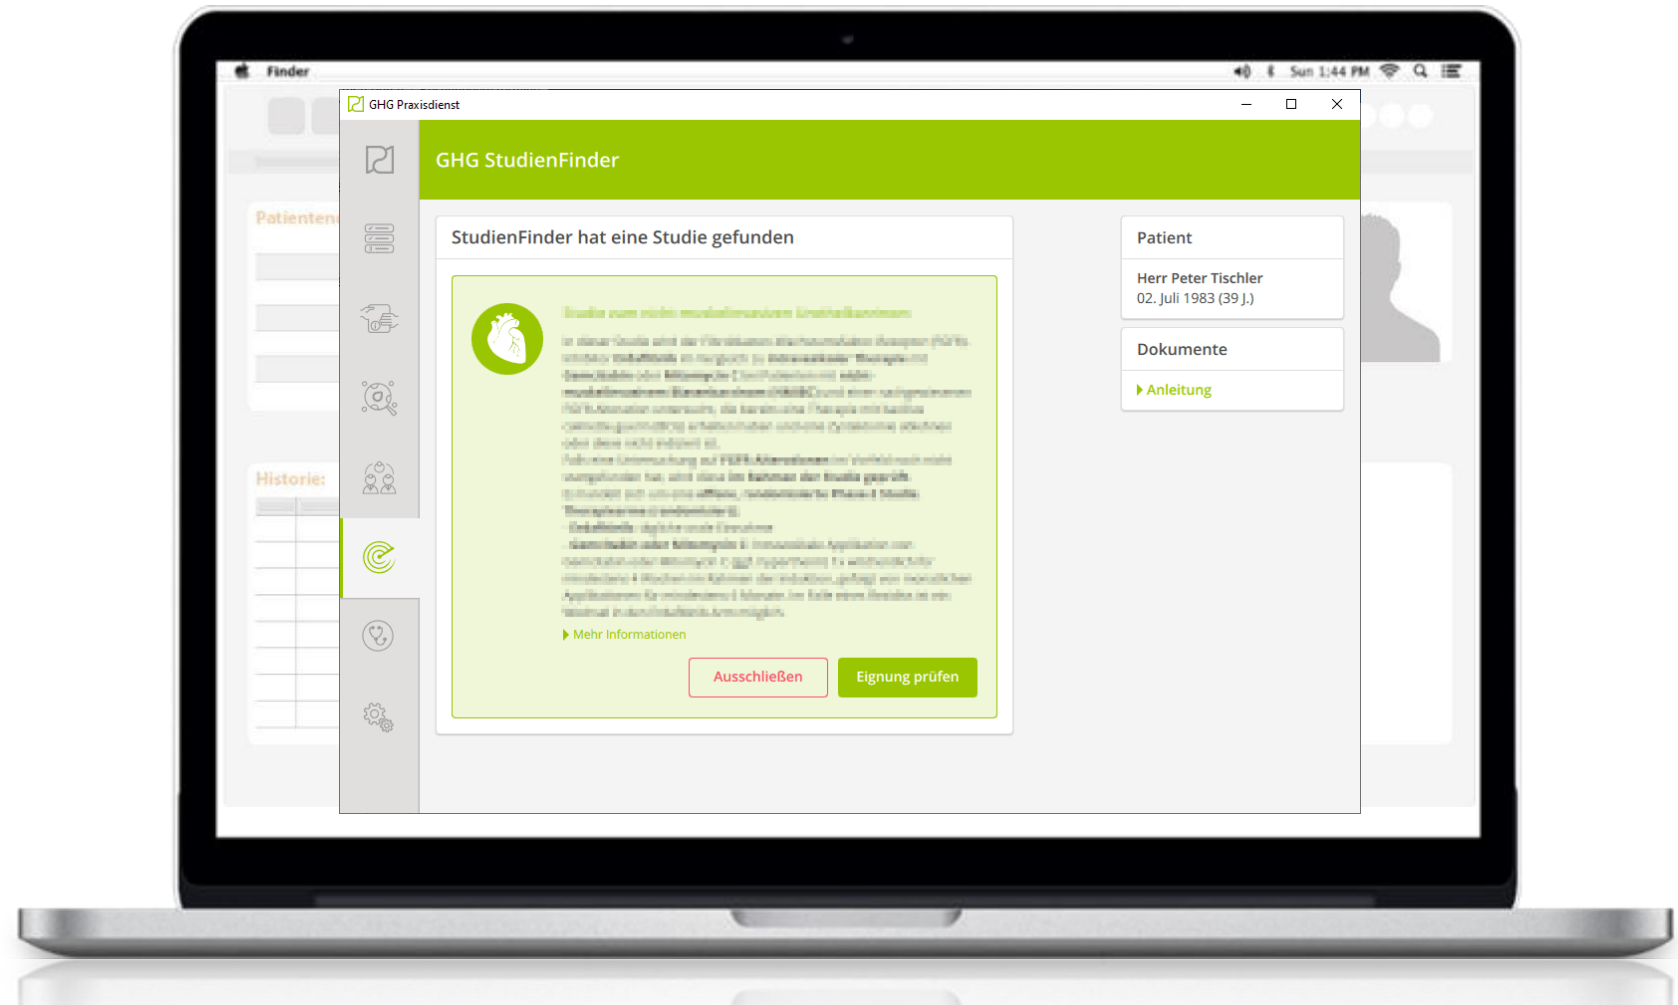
Finder

Sun 1:44 PM

GHG Praxisdienst

Patienten

Historie:

GHG StudienFinder

StudienFinder hat eine Studie gefunden

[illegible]

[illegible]

Mehr Informationen

Ausschließen

Eignung prüfen

Patient

Herr Peter Tischler
02. Juli 1983 (39 J.)

Dokumente

Anleitung